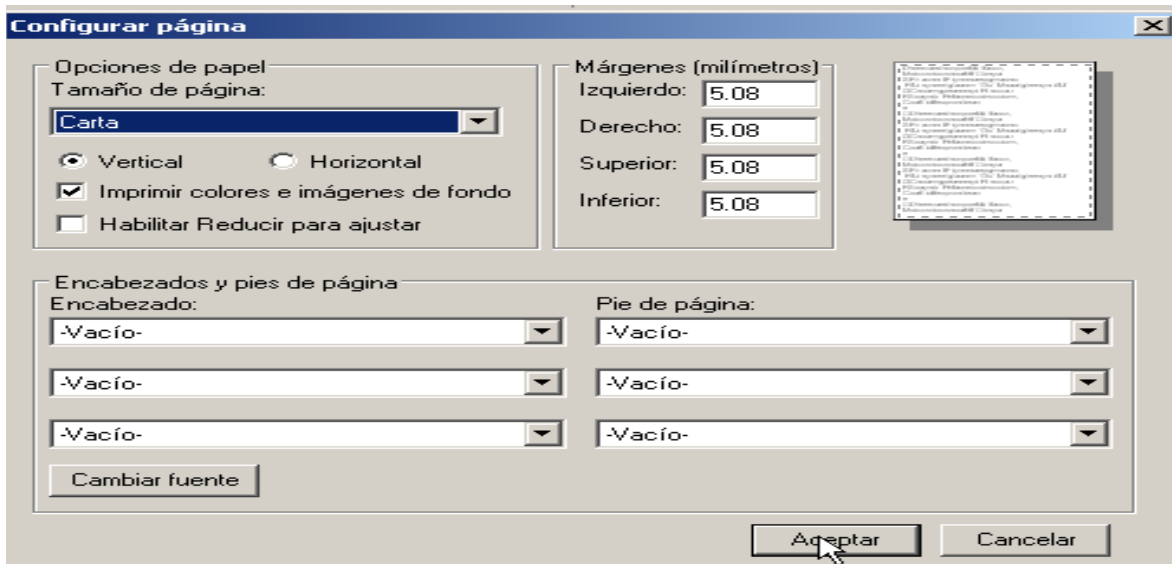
Configurar página

Opciones de papel
Tamaño de página:
Carta
Vertical
Horizontal
Imprimir colores e imágenes de fondo
Habilitar Reducir para ajustar

Márgenes (milímetros)
Izquierdo: 5.08
Derecho: 5.08
Superior: 5.08
Inferior: 5.08

Encabezados y pies de página
Encabezado:
-Vacío-
-Vacío-
-Vacío-
Pie de página:
-Vacío-
-Vacío-
-Vacío-
Cambiar fuente

Aceptar
Cancelar